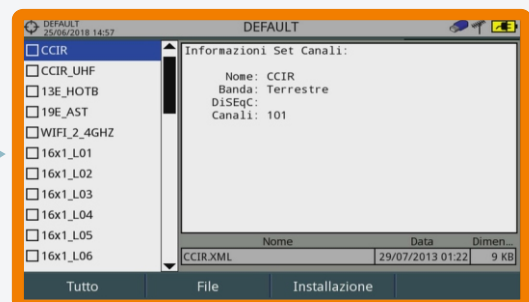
DEFAULT 25/06/2018 14:57

DEFAULT

CCIR
CCIR_UHF
13E_HOTB
19E_AST
WIFI_2_4GHZ
16x1_L01
16x1_L02
16x1_L03
16x1_L04
16x1_L05
16x1_L06

Informazioni Set Canali:

Nome: CCIR
Banda: Terrestre
DiSEqC:
Canali: 101

| Nome | Data | Dimen... |
|---|---|---|
| CCIR.XML | 29/07/2013 01:22 | 9 KB |

Tutto
File
Installazione